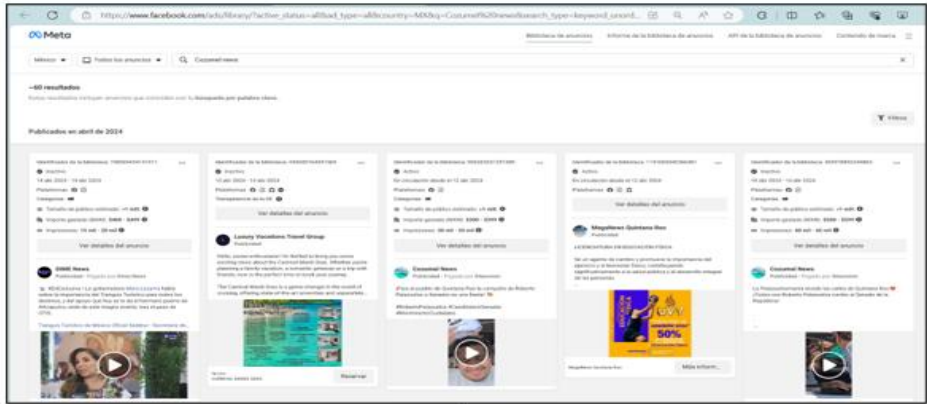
https://www.facebook.com/ads/library/?active_status=all&ad_type=all&country=MX&q=Cozumel%20news&search_type=keyword_unord...

Meta

Biblioteca de anuncios   Informe de la biblioteca de anuncios   API de la biblioteca de anuncios   Contenido de marca

México   Todos los anuncios   Cozumel news

~60 resultados

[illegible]

Publicados en abril de 2024

Filtros

Identificador de la biblioteca: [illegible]
Inactivo
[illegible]
Plataformas
Categorías
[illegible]
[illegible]
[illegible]
Ver detalles del anuncio
DMR News
Publicidad
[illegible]

Identificador de la biblioteca: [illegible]
Inactivo
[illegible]
Plataformas
Transparencia de la UE
Ver detalles del anuncio
Luxury Vacations Travel Group
Publicidad
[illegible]
Reservar

Identificador de la biblioteca: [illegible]
Activo
En circulación desde el 12 abr 2024
Plataformas
Categorías
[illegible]
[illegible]
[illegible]
Ver detalles del anuncio
Cozumel News
Publicidad
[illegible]

Identificador de la biblioteca: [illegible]
Activo
En circulación desde el 12 abr 2024
Plataformas
Ver detalles del anuncio
MegaNews Quintana Roo
Publicidad
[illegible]
50%
Más inform...

Identificador de la biblioteca: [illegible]
Inactivo
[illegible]
Plataformas
Categorías
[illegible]
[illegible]
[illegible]
Ver detalles del anuncio
Cozumel News
Publicidad
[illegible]